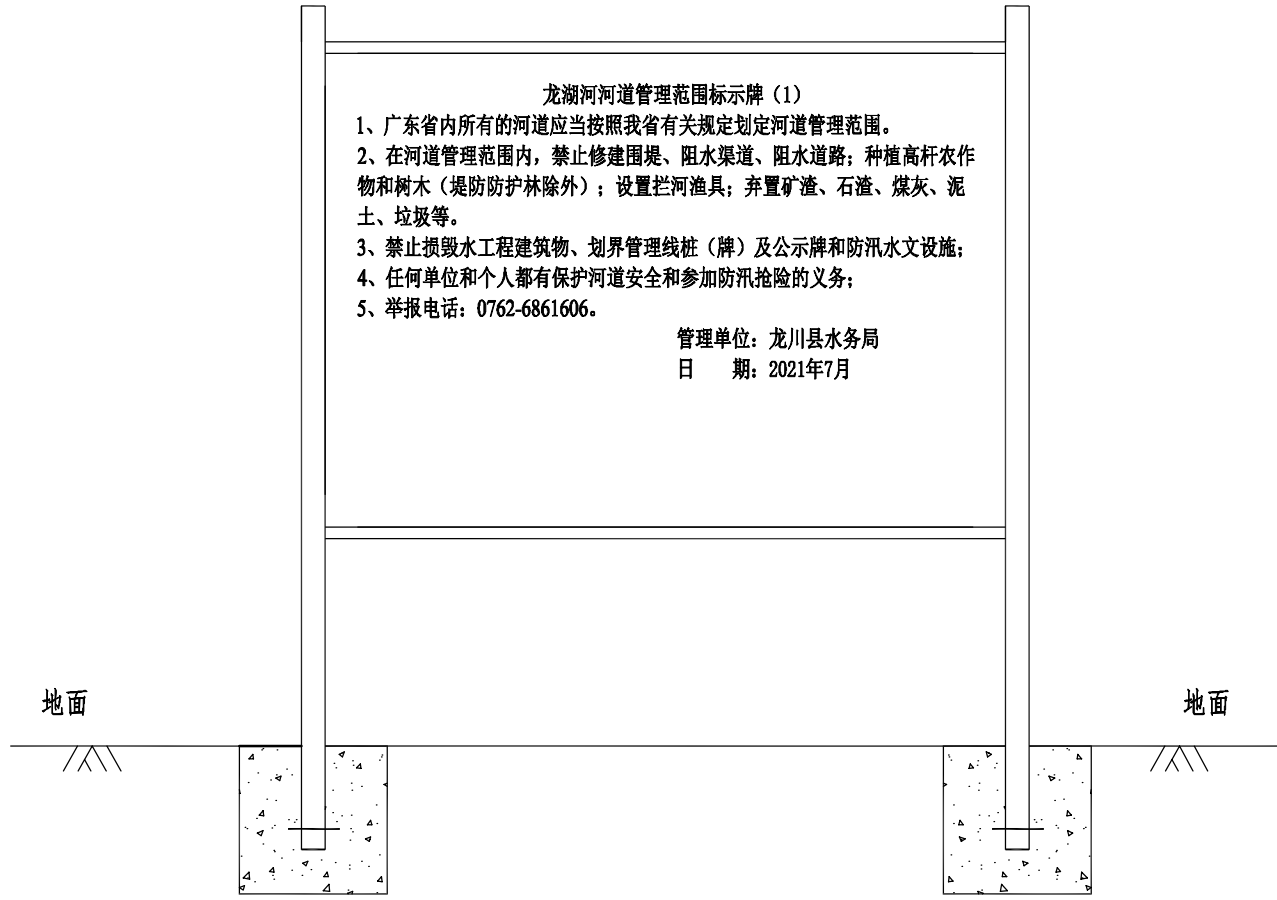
龙湖河河道管理范围标示牌（1）

1、广东省内所有的河道应当按照我省有关规定划定河道管理范围。

2、在河道管理范围内，禁止修建围堤、阻水渠道、阻水道路；种植高杆农作物和树木（堤防防护林除外）；设置拦河渔具；弃置矿渣、石渣、煤灰、泥土、垃圾等。

3、禁止损毁水工程建筑物、划界管理线桩（牌）及公示牌和防汛水文设施；

4、任何单位和个人都有保护河道安全和参加防汛抢险的义务；

5、举报电话：0762-6861606。

管理单位：龙川县水务局
日　　期：2021年7月

地面

地面